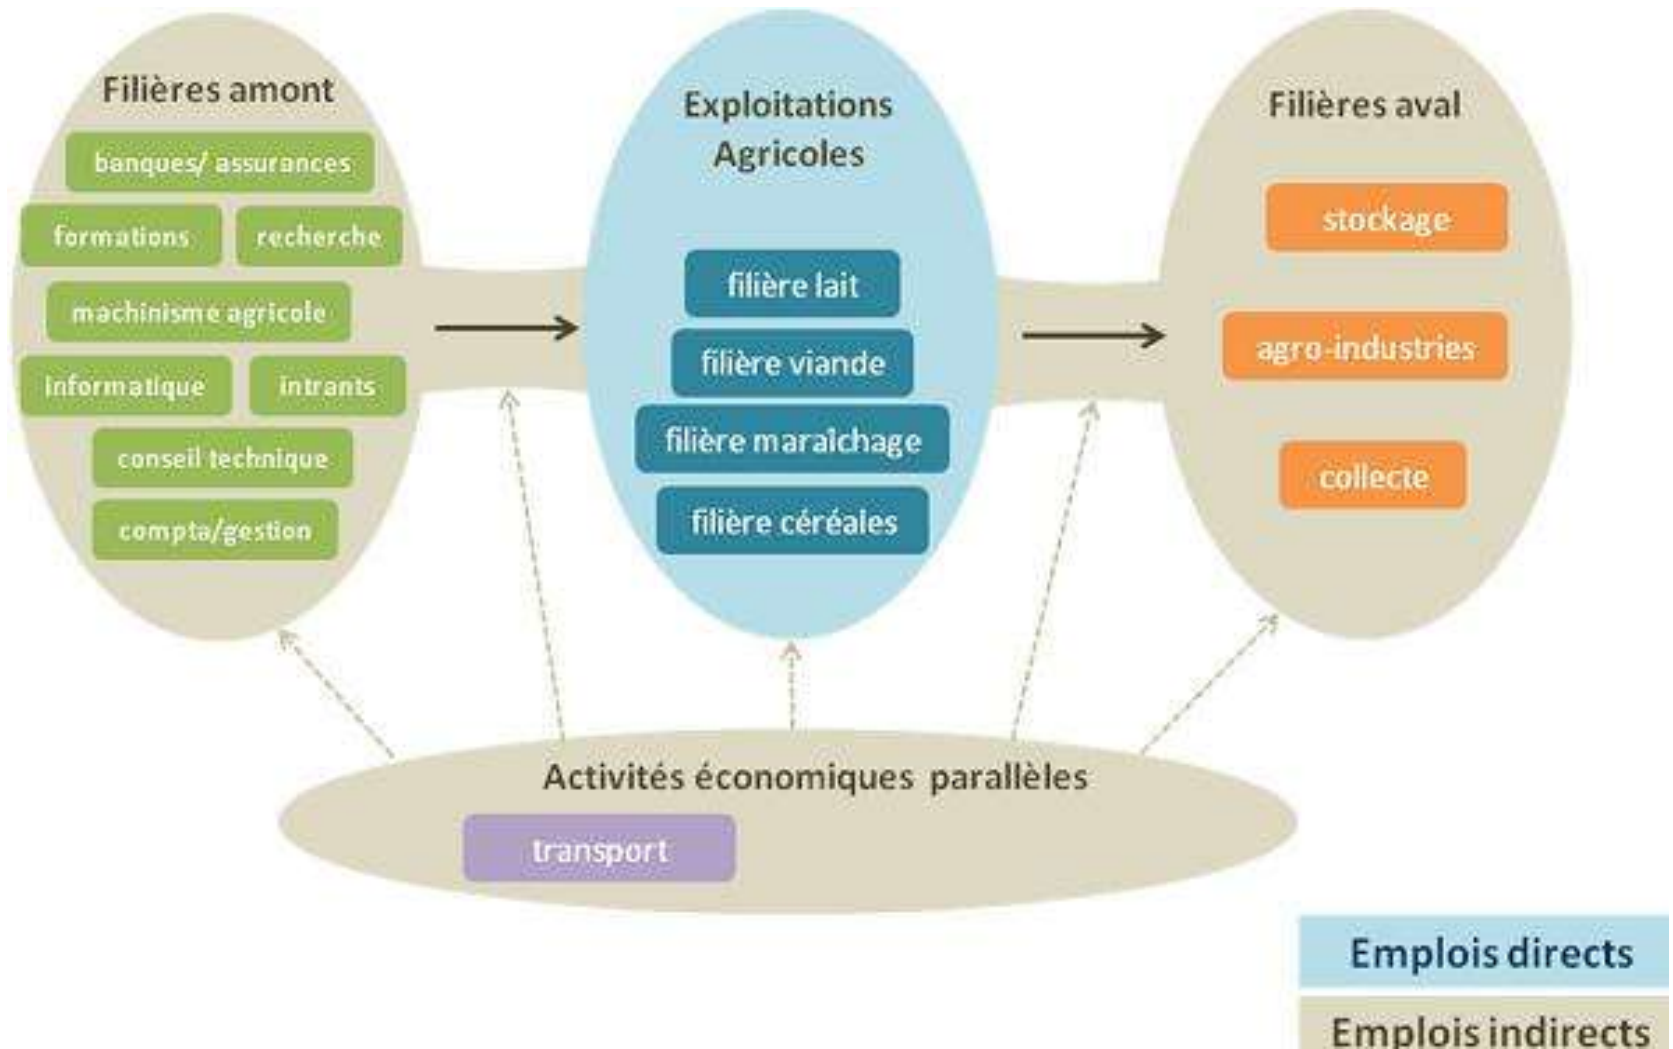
Filières amont

banques/ assurances

formations

recherche

machinisme agricole

informatique

intrants

conseil technique

compta/gestion

Exploitations Agricoles

filière lait

filière viande

filière maraîchage

filière céréales

Filières aval

stockage

agro-industries

collecte

Activités économiques parallèles

transport

Emplois directs

Emplois indirects